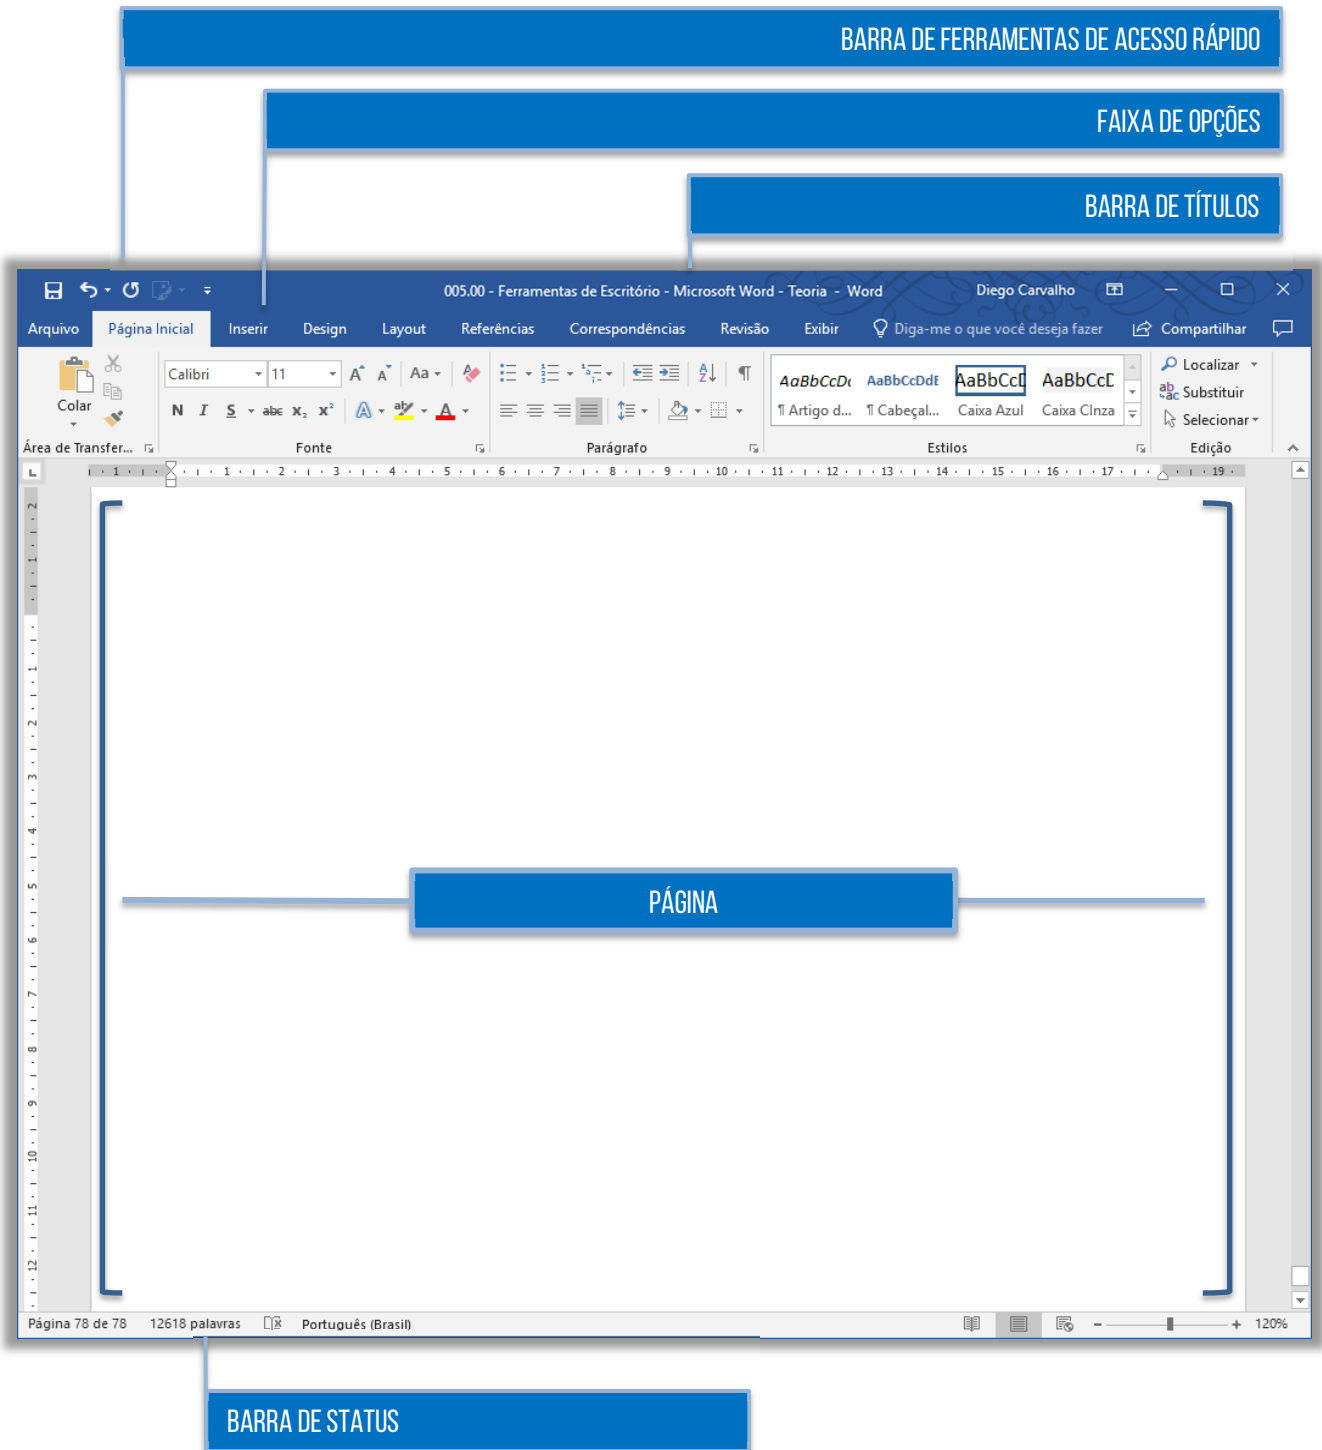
BARRA DE FERRAMENTAS DE ACESSO RÁPIDO

FAIXA DE OPÇÕES

BARRA DE TÍTULOS

005.00 - Ferramentas de Escritório - Microsoft Word - Teoria - Word

Diego Carvalho

Arquivo Página Inicial Inserir Design Layout Referências Correspondências Revisão Exibir Diga-me o que você deseja fazer Compartilhar

Colar

Calibri 11

N I S abc $x_2$ $x^2$

Área de Transfer... Fonte Parágrafo

AaBbCcDc AaBbCcDdE AaBbCcD AaBbCcD
¶ Artigo d... ¶ Cabeçal... Caixa Azul Caixa CInza

Estilos

Localizar
Substituir
Selecionar

Edição

PÁGINA

Página 78 de 78 12618 palavras Português (Brasil) 120%

BARRA DE STATUS